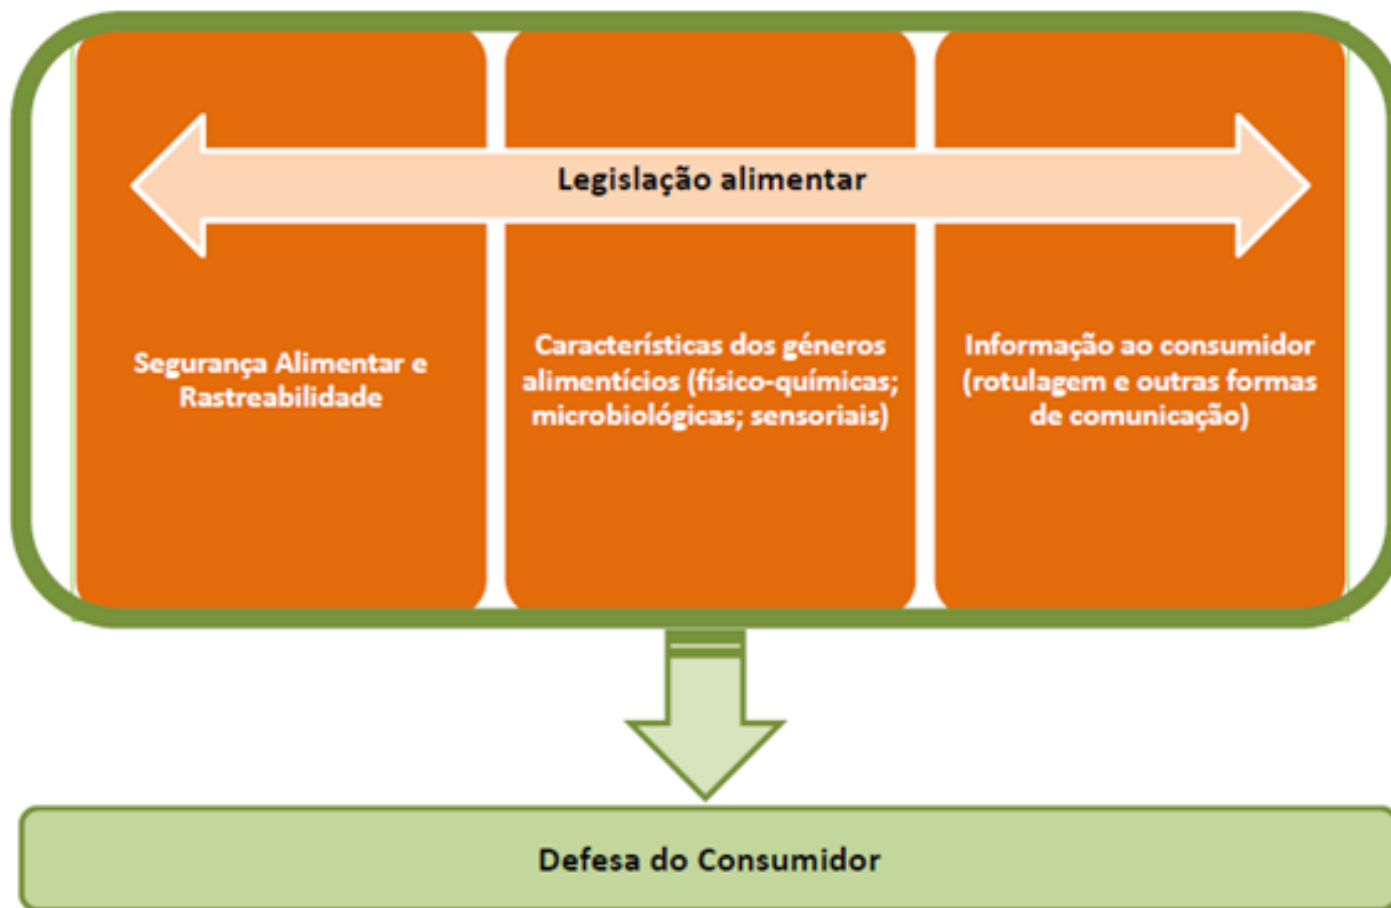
Legislação alimentar

Segurança Alimentar e Rastreabilidade

Características dos géneros alimentícios (físico-químicas; microbiológicas; sensoriais)

Informação ao consumidor (rotulagem e outras formas de comunicação)

Defesa do Consumidor